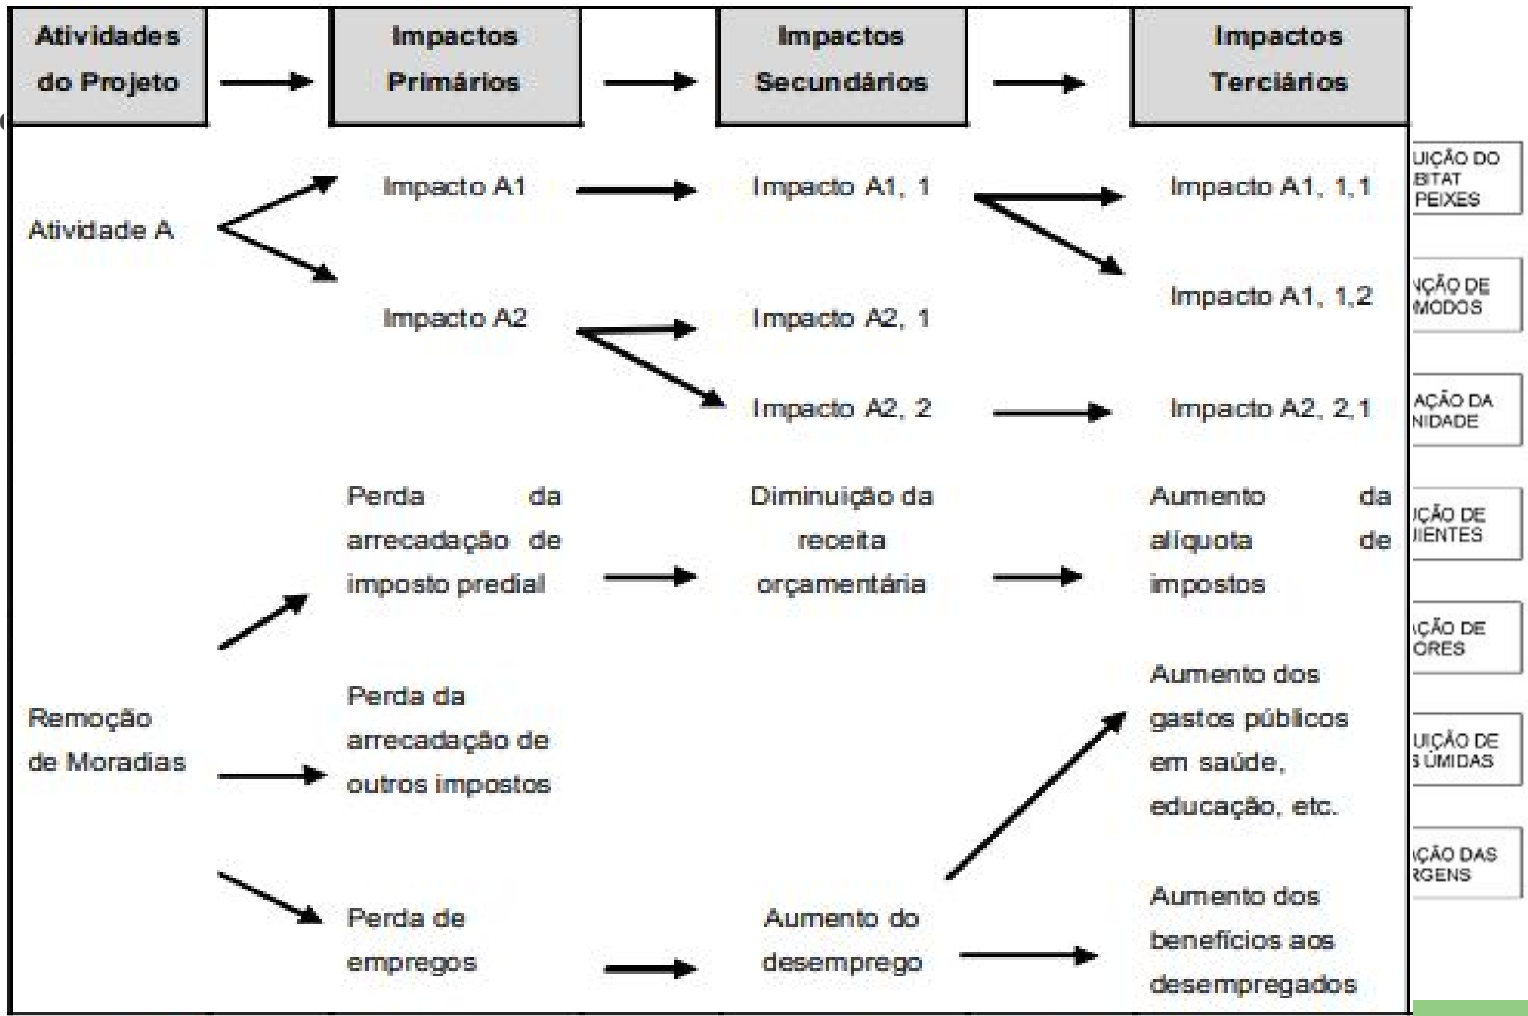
Atividades do Projeto

Impactos Primários

Impactos Secundários

Impactos Terciários

Atividade A

Impacto A1

Impacto A1, 1

Impacto A1, 1,1

Impacto A1, 1,2

Impacto A2

Impacto A2, 1

Impacto A2, 2

Impacto A2, 2,1

Remoção de Moradias

Perda da arrecadação de imposto predial

Diminuição da receita orçamentária

Aumento da alíquota de impostos

Perda da arrecadação de outros impostos

Aumento dos gastos públicos em saúde, educação, etc.

Perda de empregos

Aumento do desemprego

Aumento dos benefícios aos desempregados

UIÇÃO DO BITAT PEIXES

NÇÃO DE MODOS

AÇÃO DA NIDADE

ÇÃO DE IENTES

ÇÃO DE ORES

UIÇÃO DE S ÚMIDAS

ÇÃO DAS RGENS